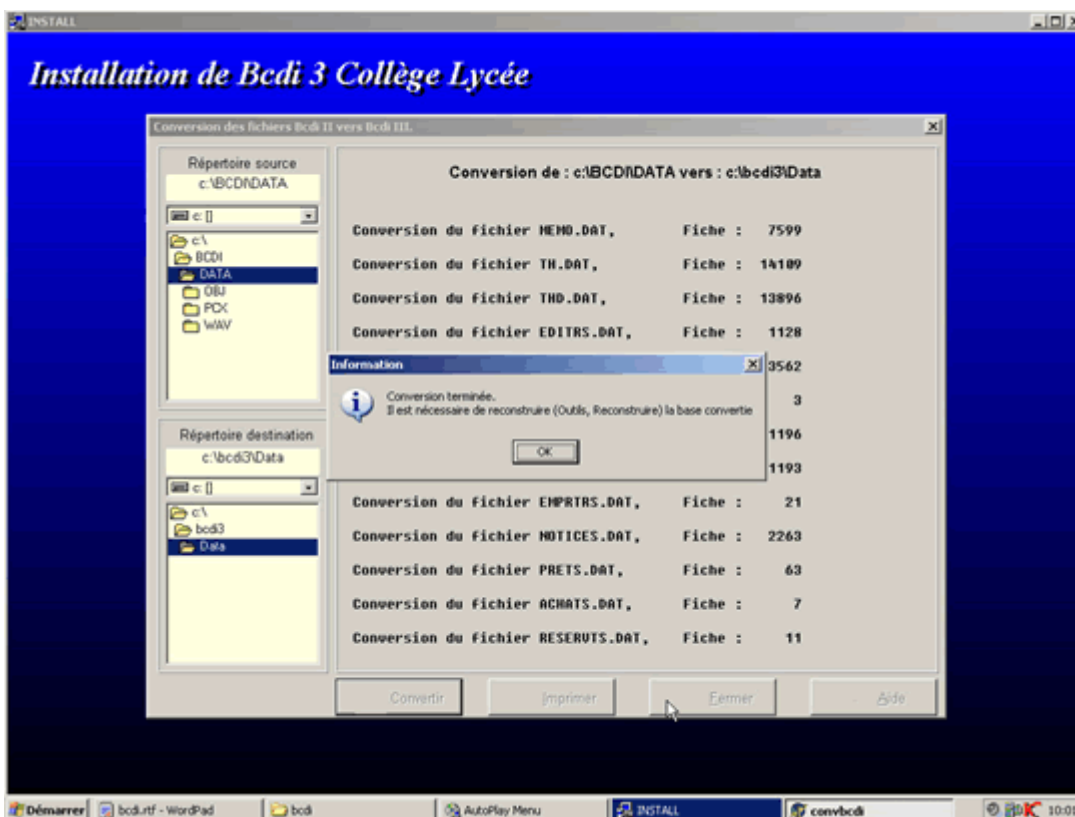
INSTALL

Installation de Bcdi 3 Collège Lycée

Conversion des fichiers Bcdi II vers Bcdi III.

Répertoire source
c:\BCDI\DATA

c: []

c:\
BCDI
DATA
OBJ
PCX
WAV

Répertoire destination
c:\bcdi3\Data

c: []

c:\
bcdi3
Data

Conversion de : c:\BCDI\DATA vers : c:\bcdi3\Data

| | | |
|---|---|---|
| Conversion du fichier MEMO.DAT, | Fiche : | 7599 |
| Conversion du fichier TH.DAT, | Fiche : | 14109 |
| Conversion du fichier THD.DAT, | Fiche : | 13896 |
| Conversion du fichier EDITRS.DAT, | Fiche : | 1128 |
| | | 3562 |
| | | 3 |
| | | 1196 |
| | | 1193 |
| Conversion du fichier EMPRTRS.DAT, | Fiche : | 21 |
| Conversion du fichier NOTICES.DAT, | Fiche : | 2263 |
| Conversion du fichier PRETS.DAT, | Fiche : | 63 |
| Conversion du fichier ACHATS.DAT, | Fiche : | 7 |
| Conversion du fichier RESERVTS.DAT, | Fiche : | 11 |

Information
Conversion terminée.
Il est nécessaire de reconstruire (Outils, Reconstruire) la base convertie
OK

Convertir
Imprimer
Fermer
Aide

Démarrer
bcdi.rtf - WordPad
bcdi
AutoPlay Menu
INSTALL
convbcdi
10:01